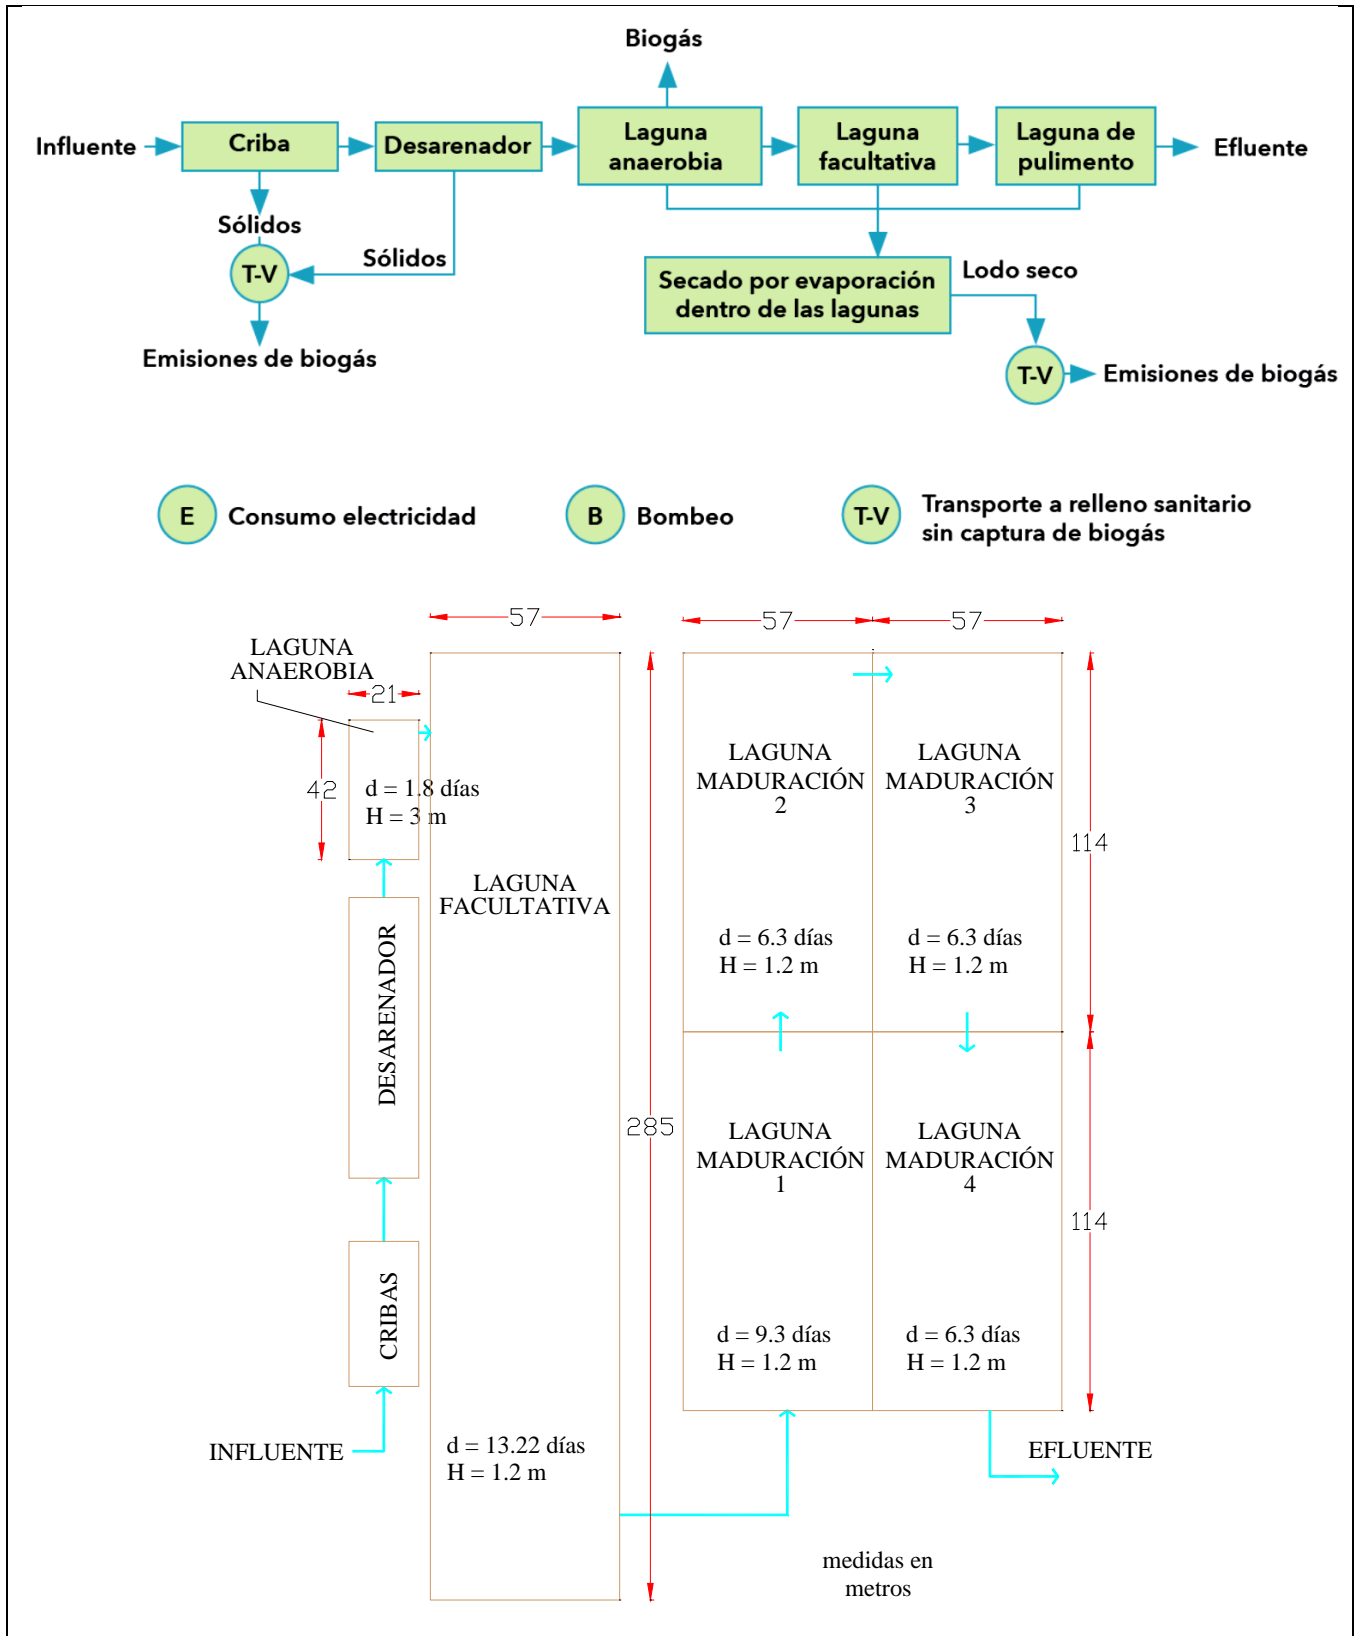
Biogás

Influente

Criba

Desarenador

Laguna anaerobia

Laguna facultativa

Laguna de pulimento

Efluente

Sólidos

Sólidos

T-V

Emisiones de biogás

Secado por evaporación dentro de las lagunas

Lodo seco

T-V

Emisiones de biogás

E Consumo electricidad

B Bombeo

T-V Transporte a relleno sanitario sin captura de biogás

57

57

57

LAGUNA ANAEROBIA

21

42

d = 1.8 días
H = 3 m

LAGUNA MADURACIÓN 2

LAGUNA MADURACIÓN 3

114

LAGUNA FACULTATIVA

DESARENADOR

d = 6.3 días
H = 1.2 m

d = 6.3 días
H = 1.2 m

285

LAGUNA MADURACIÓN 1

LAGUNA MADURACIÓN 4

114

CRIBAS

d = 9.3 días
H = 1.2 m

d = 6.3 días
H = 1.2 m

INFLUENTE

d = 13.22 días
H = 1.2 m

EFLUENTE

medidas en metros